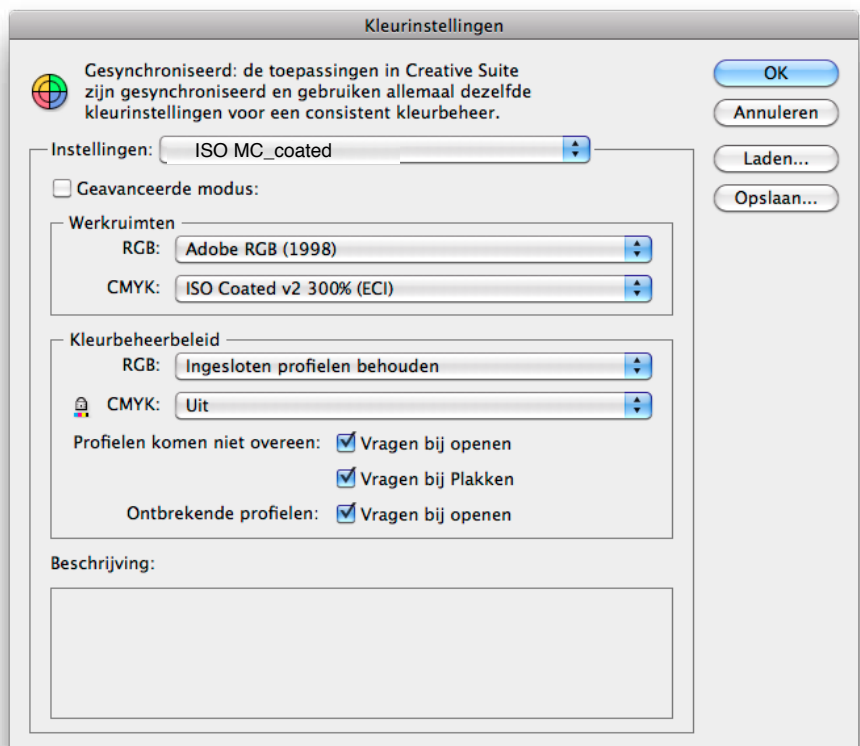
Kleurinstellingen

Gesynchroniseerd: de toepassingen in Creative Suite zijn gesynchroniseerd en gebruiken allemaal dezelfde kleurinstellingen voor een consistent kleurbeheer.

OK

Annuleren

Instellingen: ISO MC_coated

Laden...

Opslaan...

Geavanceerde modus:

Werkruimten

RGB: Adobe RGB (1998)

CMYK: ISO Coated v2 300% (ECI)

Kleurbeheerbeleid

RGB: Ingesloten profielen behouden

CMYK: Uit

Profielen komen niet overeen: Vragen bij openen

Vragen bij Plakken

Ontbrekende profielen: Vragen bij openen

Beschrijving: